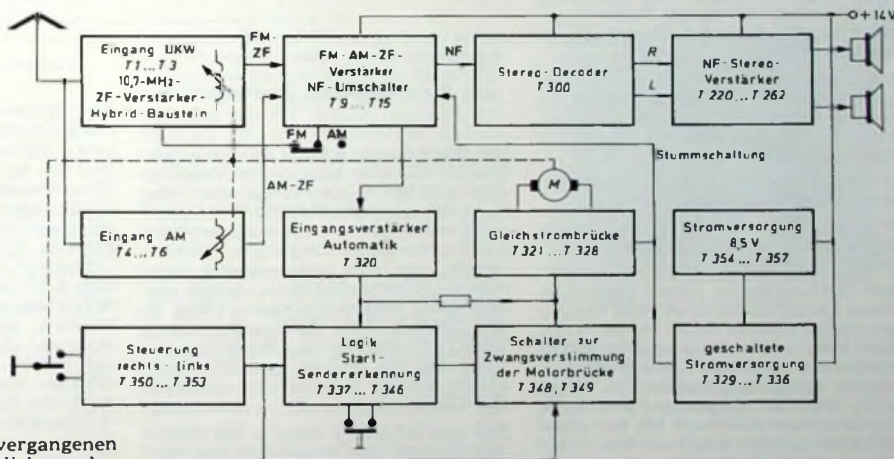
+14 V

Eingang UKW
T1 ... T3
10,7-MHz-
ZF-Verstärker-
Hybrid-Baustein

FM-ZF

FM-AM-ZF-
Verstärker
NF-Umschalter
T9 ... T15

NF

Stereo-Decoder
T 300

R

L

NF-Stereo-
Verstärker
T 220 ... T 262

FM AM

Stummschaltung

AM-ZF

M

Eingang AM
T4 ... T6

Eingangsverstärker
Automatik
T 320

Gleichstrombrücke
T 321 ... T 328

Stromversorgung
8,5 V
T 354 ... T 357

Steuerung
rechts - links
T 350 ... T 353

Logik
Start-
Sendererkennung
T 337 ... T 346

Schalter zur
Zwangsverstimmung
der Motorbrücke
T 348, T 349

geschaltete
Stromversorgung
T 329 ... T 336

vergangenen
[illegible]